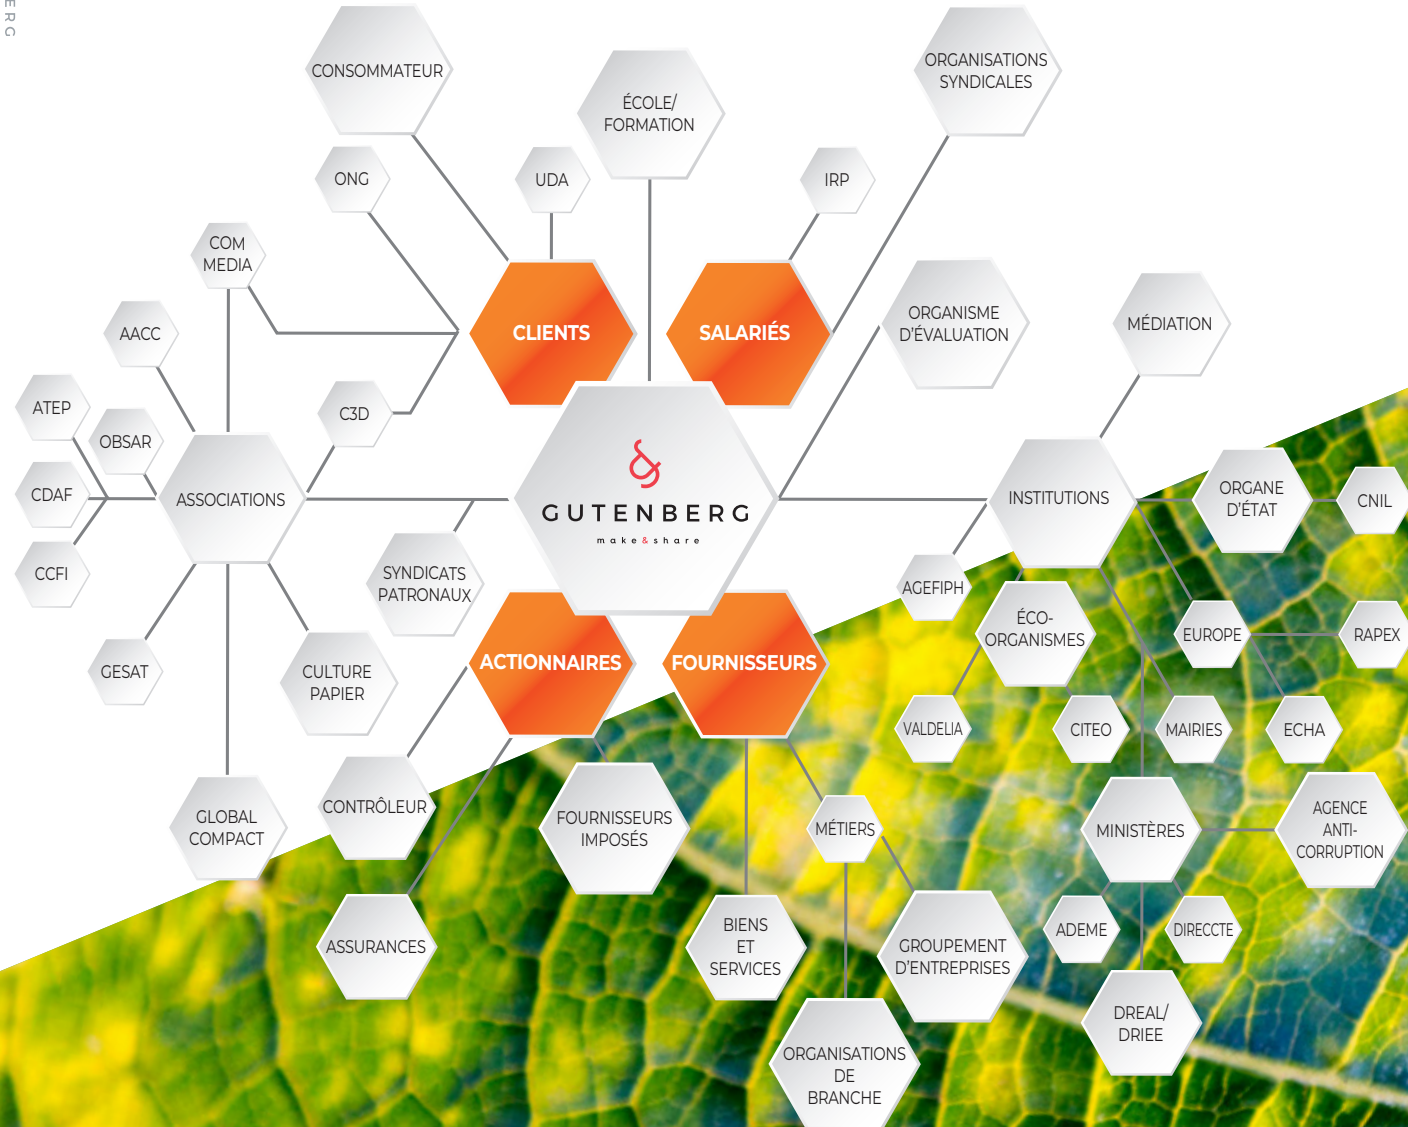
ERC

CONSOMMATEUR

ÉCOLE/ FORMATION

ORGANISATIONS SYNDICALES

ONG

UDA

IRP

COM MEDIA

CLIENTS

SALARIÉS

ORGANISME D'ÉVALUATION

MÉDIATION

AACC

ATEP

OBSAR

C3D

CDAF

ASSOCIATIONS

GUTENBERG
make & share

INSTITUTIONS

ORGANE D'ÉTAT

CNIL

CCFI

SYNDICATS PATRONAUX

AGEFIPH

ÉCO-ORGANISMES

EUROPE

RAPEX

GESAT

CULTURE PAPIER

ACTIONNAIRES

FOURNISSEURS

VALDELIA

CITEO

MAIRIES

ECHA

GLOBAL COMPACT

CONTRÔLEUR

FOURNISSEURS IMPOSÉS

MÉTIERS

MINISTÈRES

AGENCE ANTI-CORRUPTION

ASSURANCES

BIENS ET SERVICES

GROUPEMENT D'ENTREPRISES

ADEME

DIRECCTE

DREAL/ DRIEE

ORGANISATIONS DE BRANCHE